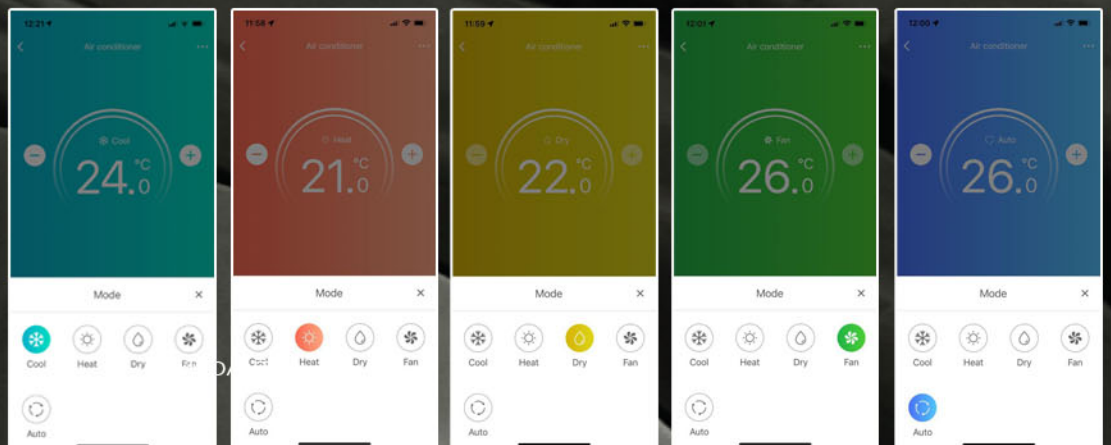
12:21
Air conditioner
Cool
24.0 °C
Mode
Cool Heat Dry Fan
Auto

11:58
Air conditioner
Heat
21.0 °C
Mode
Cool Heat Dry Fan
Auto

11:59
Air conditioner
Dry
22.0 °C
Mode
Cool Heat Dry Fan
Auto

12:01
Air conditioner
Fan
26.0 °C
Mode
Cool Heat Dry Fan
Auto

12:00
Air conditioner
Auto
26.0 °C
Mode
Cool Heat Dry Fan
Auto